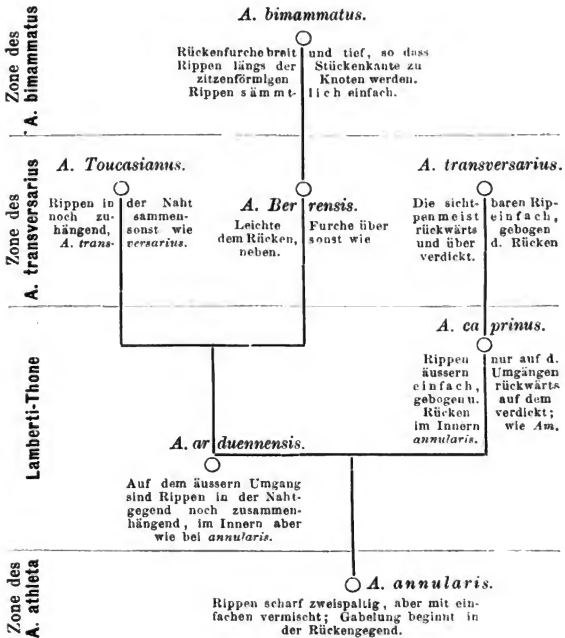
Zone des A. bimammatus

A. bimammatus.

Rückenfurche breit und tief, so dass Rippen längs der Stückenkante zu zitzenförmigen Knoten werden. Rippen sämmtlich einfach.

Zone des A. transversarius

A. Toucasianus.

Rippen in der Naht noch zusammenhängend, sonst wie A. transversarius.

A. Berrensis.

Leichte Furche über dem Rücken, sonst wie neben.

A. transversarius.

Die sichtbaren Rippen meist einfach, rückwärts gebogen und über d. Rücken verdickt.

Lamberti-Thone

A. caprinus.

Rippen nur auf d. äussern Umgängen einfach, rückwärts gebogen u. auf dem Rücken verdickt; im Innern wie Am. annularis.

A. arduennensis.

Auf dem äussern Umgang sind Rippen in der Nahtgegend noch zusammenhängend, im Innern aber wie bei annularis.

Zone des A. athleta

A. annularis.

Rippen scharf zweispaltig, aber mit einfachen vermischt; Gabelung beginnt in der Rückengegend.